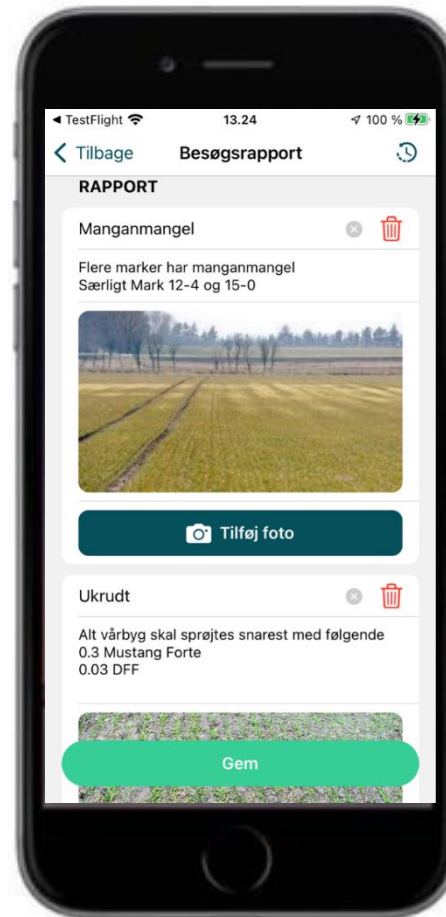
◂ TestFlight 13.24 100 %

Tilbage Besøgsrapport

RAPPORT

Manganmangel

Flere marker har manganmangel
Særligt Mark 12-4 og 15-0

Tilføj foto

Ukrudt

Alt vårbyg skal sprøjtes snarest med følgende
0.3 Mustang Forte
0.03 DFF

Gem